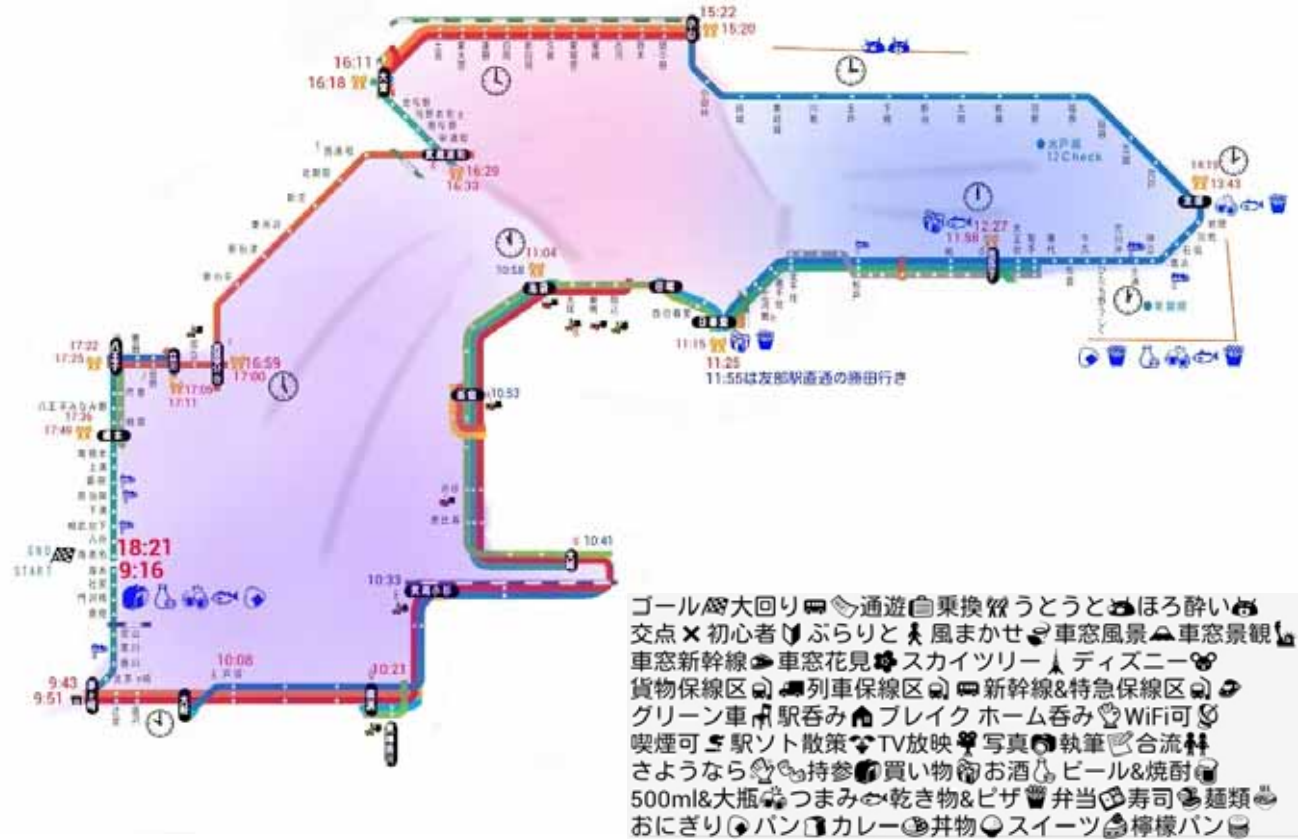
15:22
15:20
16:11
16:18
16:29
16:33
水戸駅
12Check
14:19
13:43
12:27
11:58
11:04
10:58
11:15
11:25
11:55は友部駅直通の勝田行き
17:22
17:25
16:59
17:00
17:09
17:11
八王子みなみ野
17:36
17:49
10:53
10:41
10:33
END
START
18:21
9:16
10:08
10:21
9:43
9:51

ゴール 大回り 通遊 乗換 うとうと ほろ酔い
交点 × 初心者 ぶらりと 風まかせ 車窓風景 車窓景観
車窓新幹線 車窓花見 スカイツリー ディズニー
貨物保線区 列車保線区 新幹線&特急保線区
グリーン車 駅呑み ブレイク ホーム呑み WiFi可
喫煙可 駅ソト散策 TV放映 写真 執筆 合流
さようなら 持参 買い物 お酒 ビール&焼酎
500ml&大瓶 つまみ 乾き物&ピザ 弁当 寿司 麺類
おにぎり パン カレー 丼物 スイーツ 檸檬パン